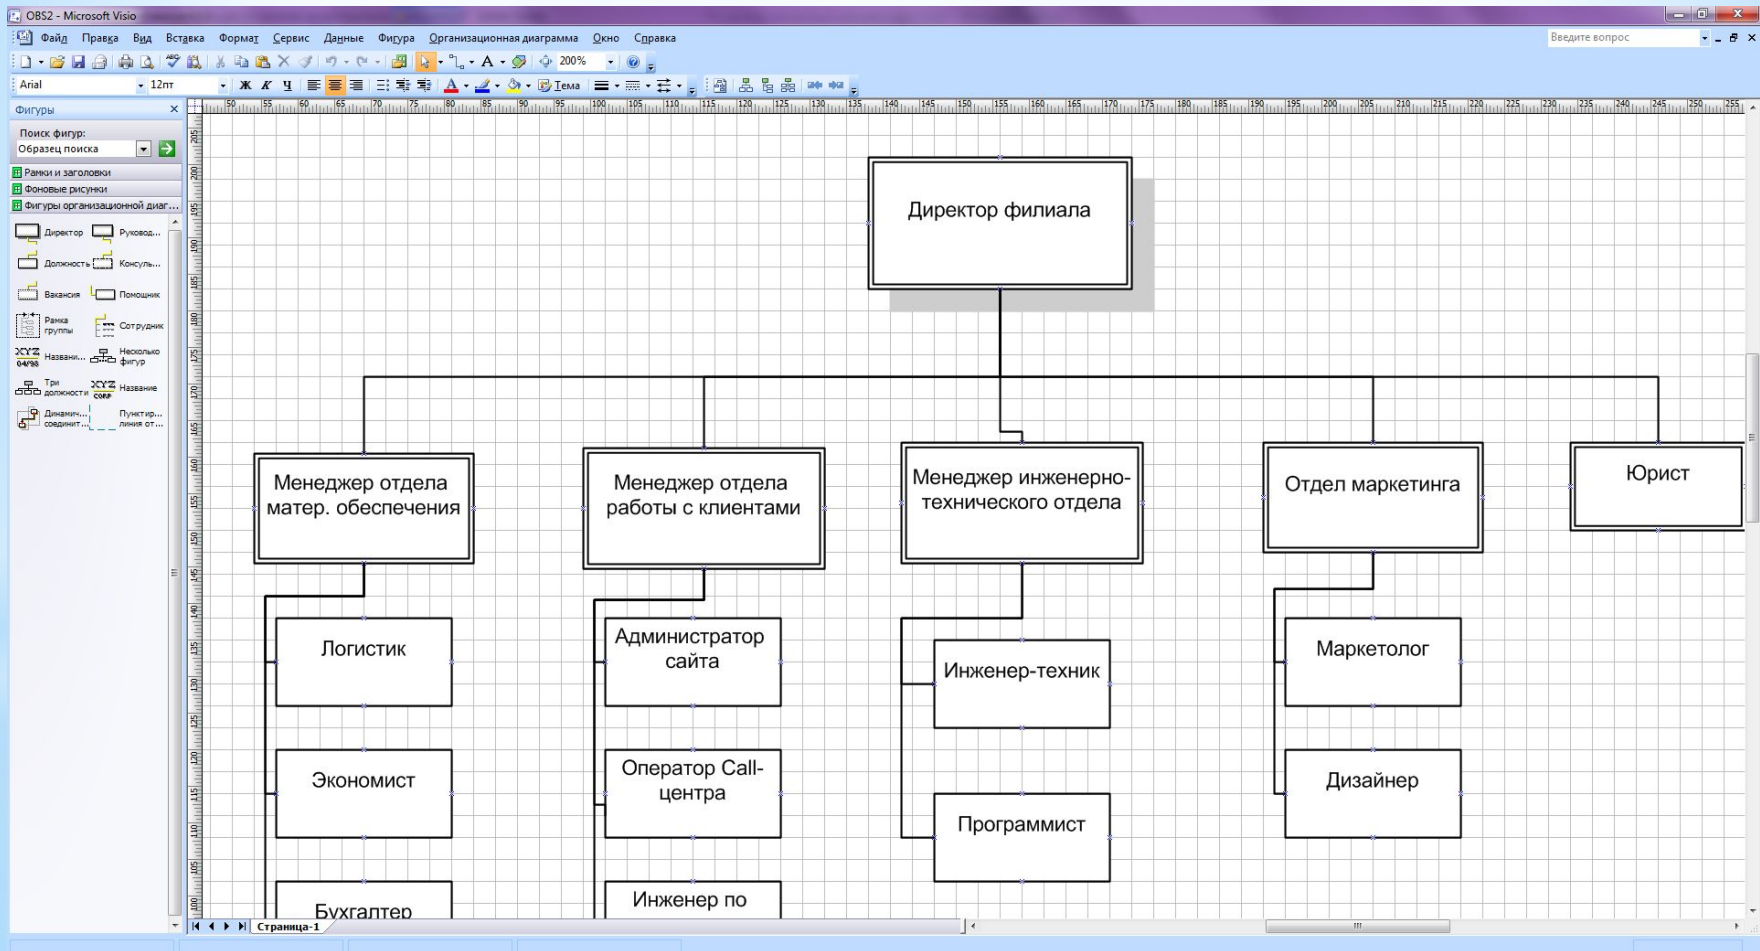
OBS2 - Microsoft Visio

Файл Правка Вид Вставка Формат Сервис Данные Фигура Организационная диаграмма Окно Справка

Введите вопрос

200%

Тема

Arial 12пт

Фигуры

Поиск фигур:

Образец поиска

Рамки и заголовки

Фоновые рисунки

Фигуры организационной диаг...

Директор Руковод... Должность Консуль... Вакансия Помощник Рамка группы Сотрудник Названи... Несколько фигур Три должности Название Динамич... соединит... Пунктир... линия от...

Директор филиала

Менеджер отдела матер. обеспечения

Менеджер отдела работы с клиентами

Менеджер инженерно-технического отдела

Отдел маркетинга

Юрист

Логистик

Администратор сайта

Инженер-техник

Маркетолог

Экономист

Оператор Call-центра

Программист

Дизайнер

Бухгалтер

Инженер по

Страница-1